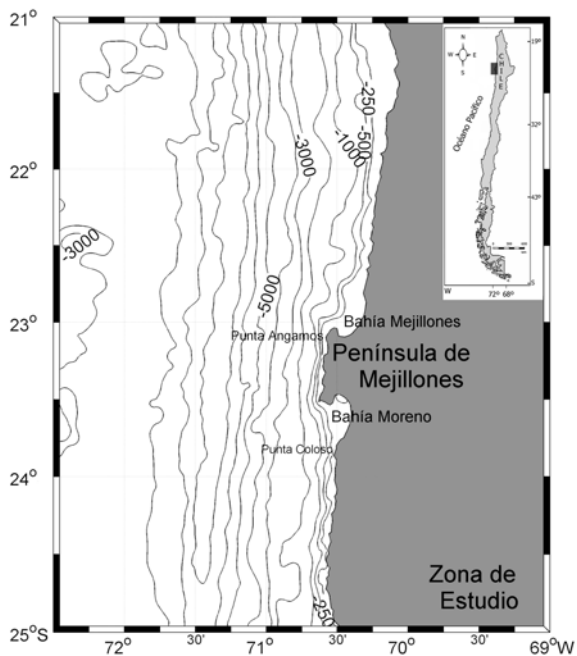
21°

22°

23°

24°

25°S

72°

30'

71°

30'

70°

30'

69°W

-3000

-250

-500

-1000

-3000

-5000

-250

Punta Angamos

Bahía Mejillones

Península de Mejillones

Bahía Moreno

Punta Coloso

Zona de Estudio

N

W

E

S

CHILE

Océano Pacífico

18°

32°

43°

W

72°

68°

S